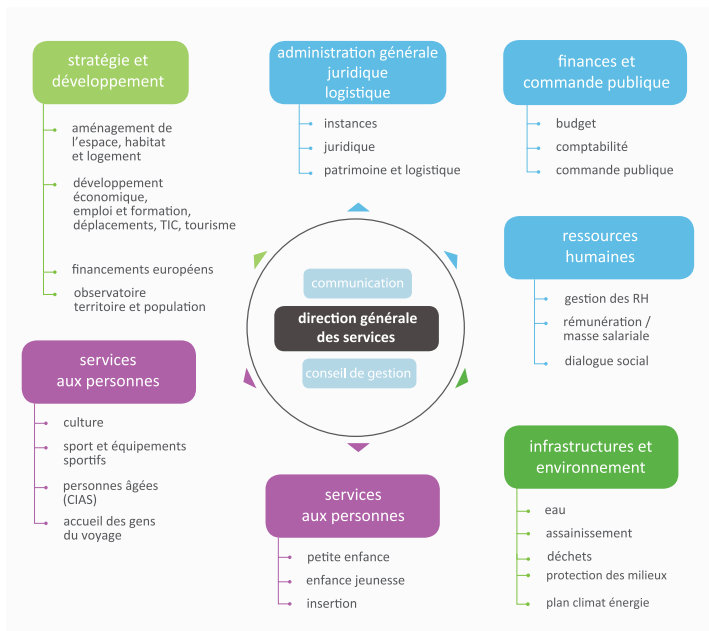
stratégie et développement

aménagement de l'espace, habitat et logement

développement économique, emploi et formation, déplacements, TIC, tourisme

financements européens

observatoire territoire et population

administration générale juridique logistique

instances

juridique

patrimoine et logistique

finances et commande publique

budget

comptabilité

commande publique

ressources humaines

gestion des RH

rémunération / masse salariale

dialogue social

communication

direction générale des services

conseil de gestion

services aux personnes

culture

sport et équipements sportifs

personnes âgées (CIAS)

accueil des gens du voyage

infrastructures et environnement

eau

assainissement

déchets

protection des milieux

plan climat énergie

services aux personnes

petite enfance

enfance jeunesse

insertion